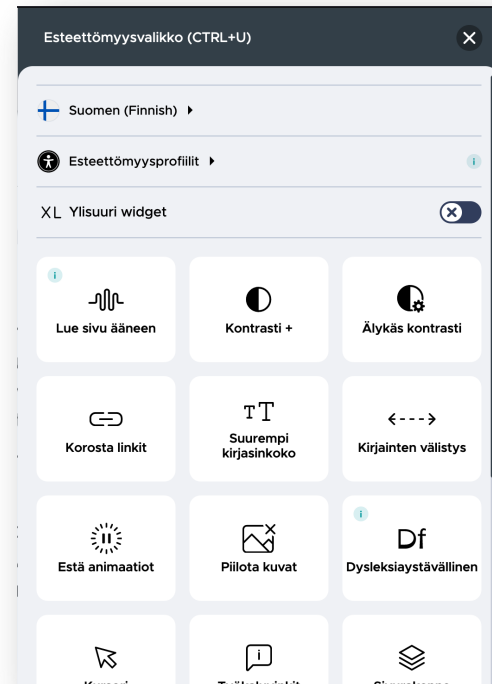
Esteettömyysvalikko (CTRL+U)

Suomen (Finnish) ▸

Esteettömyysprofiilit ▸

i

XL Ylisuuri widget

i

Lue sivu ääneen

Kontrasti +

Älykäs kontrasti

Korosta linkit

TT

Suurempi kirjasinkoko

Kirjainten välistys

Estä animaatiot

Piilota kuvat

i

Df

Dysleksiaystävällinen

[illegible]

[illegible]

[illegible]